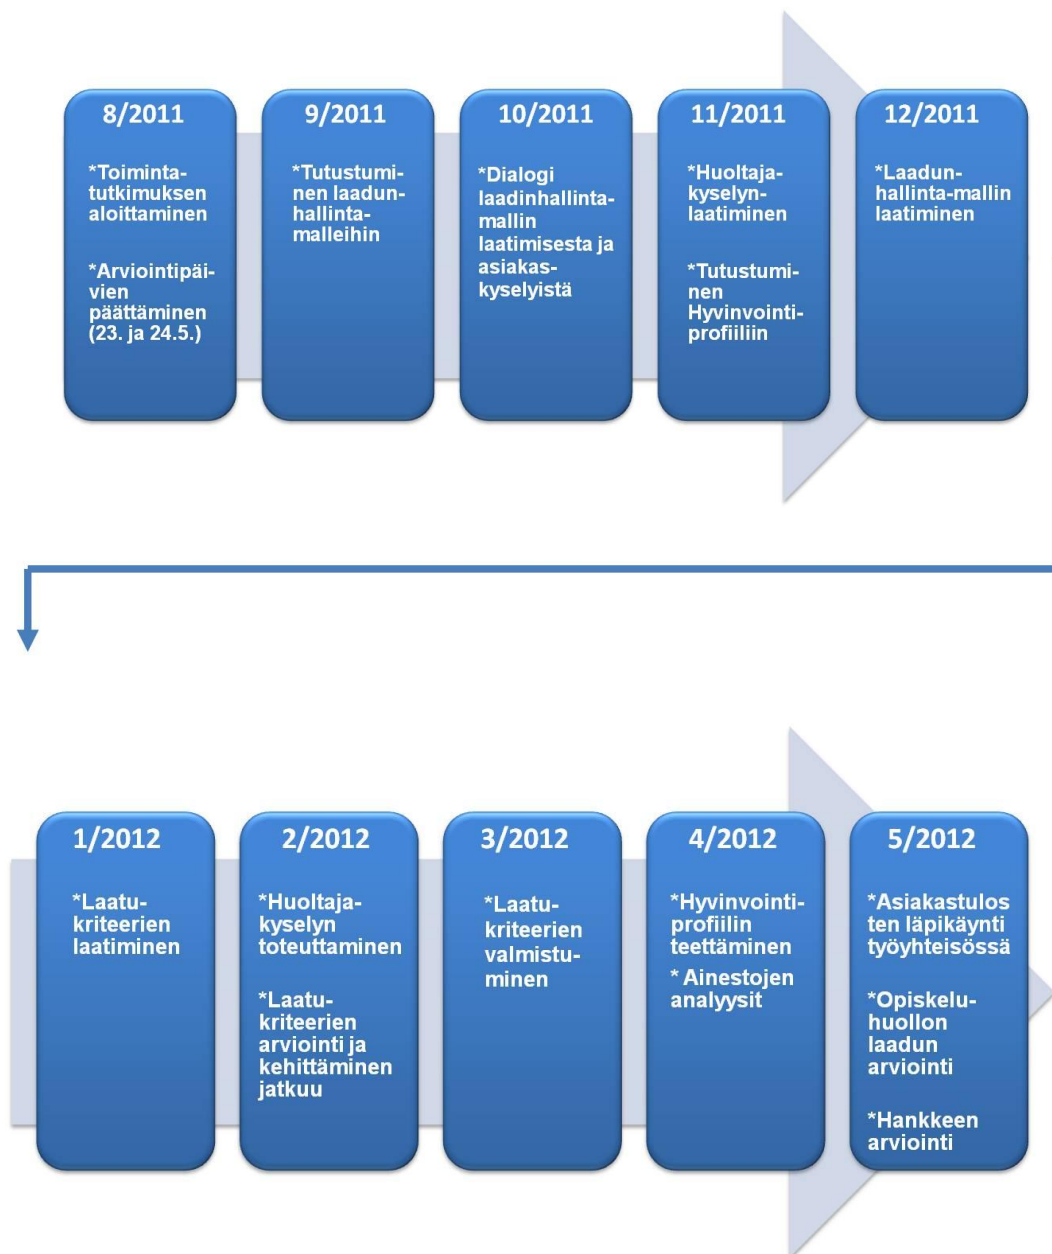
8/2011

*Toimintatutkimuksen aloittaminen

*Arviointipäivien päättäminen (23. ja 24.5.)

9/2011

*Tutustuminen laadunhallintamalleihin

10/2011

*Dialogi laadinhallintamallin laatimisesta ja asiakaskyselyistä

11/2011

*Huoltajakyselyn laatiminen

*Tutustuminen Hyvinvointiprofiiliin

12/2011

*Laadunhallinta-mallin laatiminen

1/2012

*Laatukriteerien laatiminen

2/2012

*Huoltajakyselyn toteuttaminen

*Laatukriteerien arviointi ja kehittäminen jatkuu

3/2012

*Laatukriteerien valmistuminen

4/2012

*Hyvinvointiprofiilin teettäminen

* Ainestojen analyysit

5/2012

*Asiakastulosten läpikäynti työyhteisössä

*Opiskeluhuollon laadun arviointi

*Hankkeen arviointi